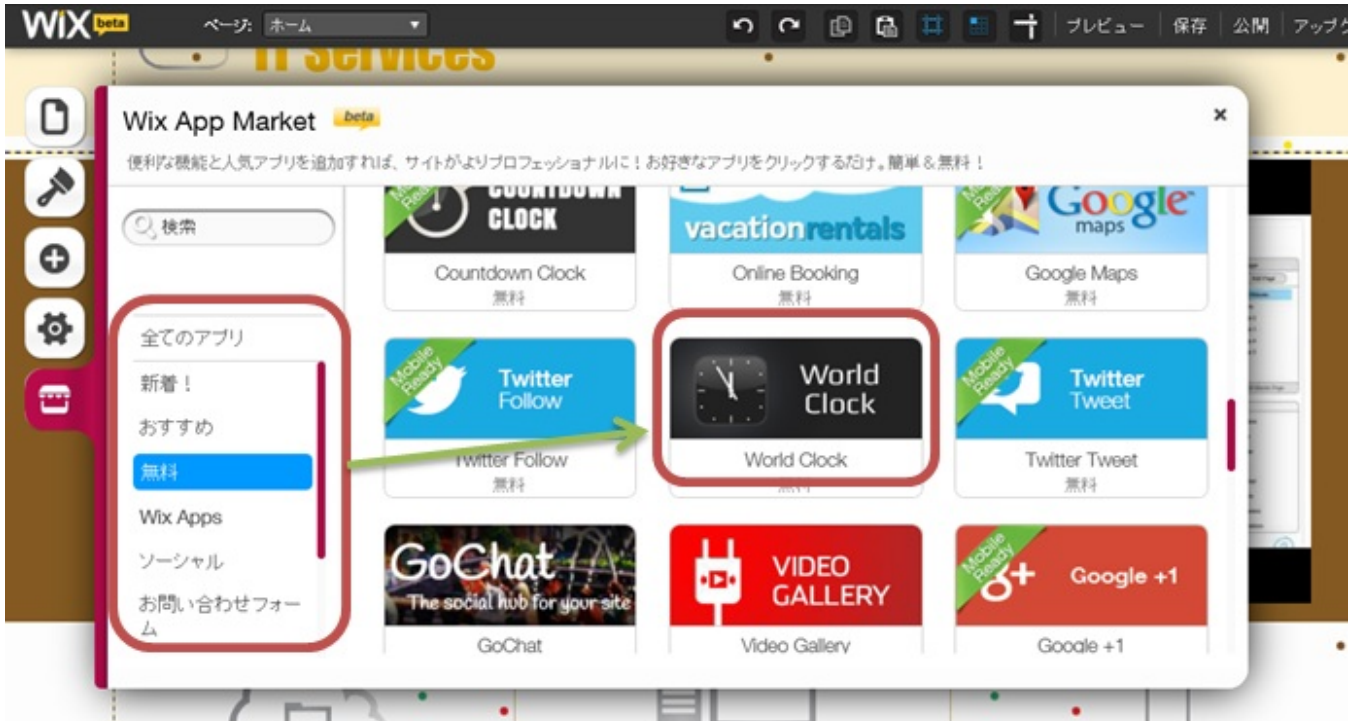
WiX beta ページ: ホーム プレビュー 保存 公開 アップグ

IT Services

Wix App Market beta ×

便利な機能と人気アプリを追加すれば、サイトがよりプロフェッショナルに！お好きなアプリをクリックするだけ。簡単＆無料！

検索

全てのアプリ
新着！
おすすめ
無料
Wix Apps
ソーシャル
お問い合わせフォーム

Mobile Ready
COUNTDOWN CLOCK
Countdown Clock
無料

vacation rentals
Online Booking
無料

Mobile Ready
Google maps
Google Maps
無料

Mobile Ready
Twitter Follow
Twitter Follow
無料

World Clock
World Clock
無料

Mobile Ready
Twitter Tweet
Twitter Tweet
無料

GoChat
The social hub for your site
GoChat

VIDEO GALLERY
Video Gallery

Mobile Ready
Google +1
Google +1